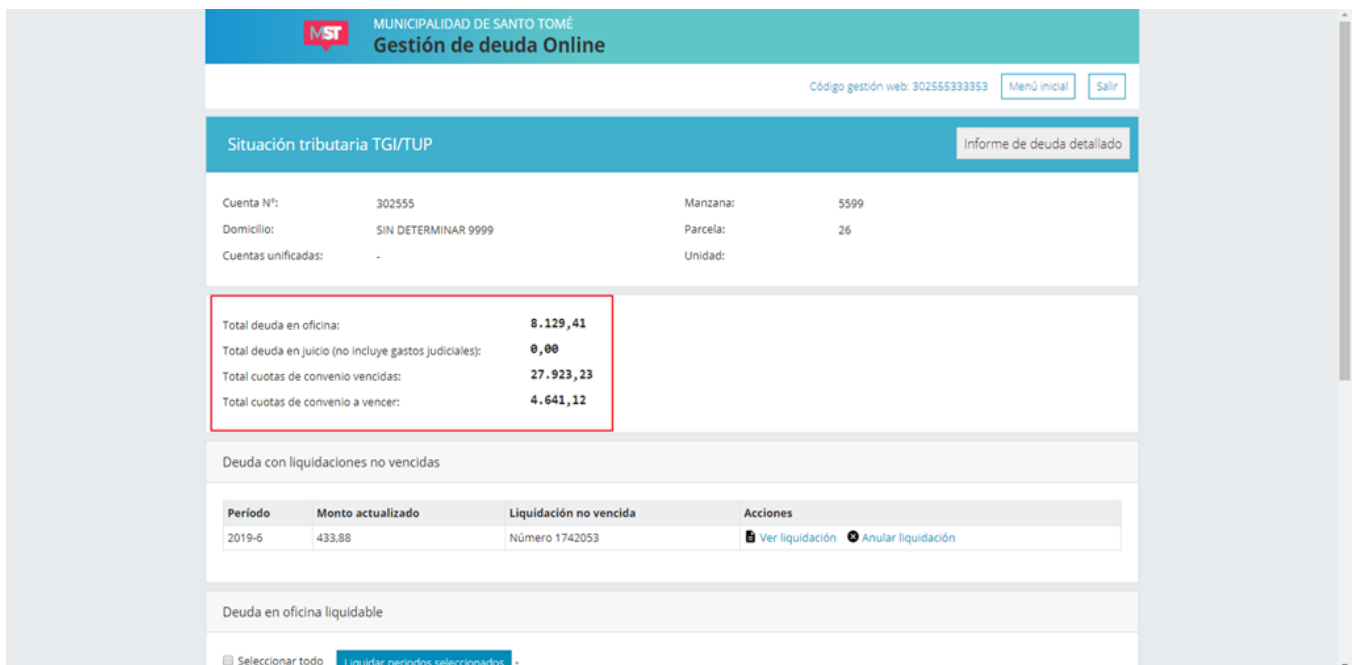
MST
MUNICIPALIDAD DE SANTO TOMÉ
Gestión de deuda Online

Código gestión web: 302555333353 Menú inicial Salir

Situación tributaria TGI/TUP

Informe de deuda detallado

Cuenta N°: 302555
Domicilio: SIN DETERMINAR 9999
Cuentas unificadas: -
Manzana: 5599
Parcela: 26
Unidad:

Total deuda en oficina: 8.129,41
Total deuda en juicio (no incluye gastos judiciales): 0,00
Total cuotas de convenio vencidas: 27.923,23
Total cuotas de convenio a vencer: 4.641,12

Deuda con liquidaciones no vencidas

| Período | Monto actualizado | Liquidación no vencida | Acciones |
|---|---|---|---|
| 2019-6 | 433,88 | Número 1742053 | Ver liquidación Anular liquidación |

Deuda en oficina liquidable

Seleccionar todo Liquidar periodos seleccionados